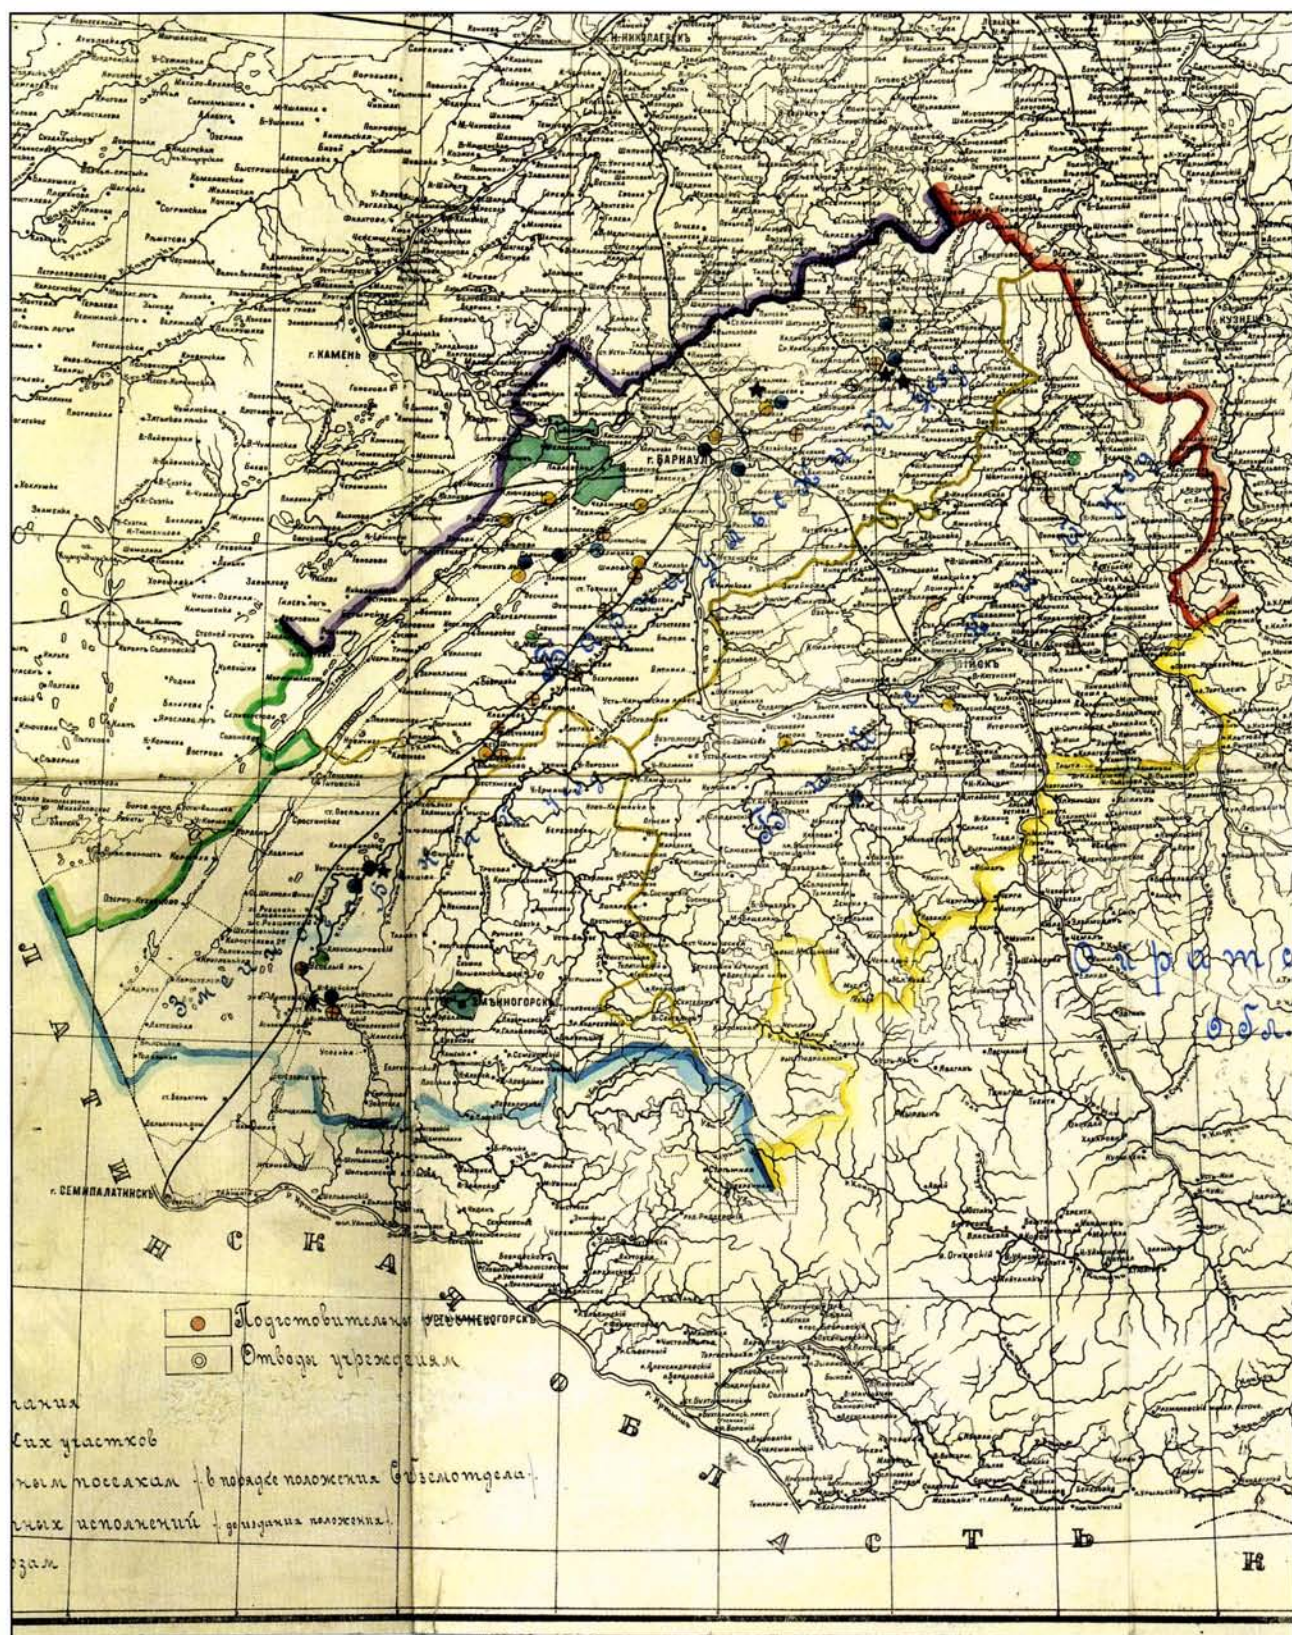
Н.-НИКОЛАЕВСК
г. КАМЕНЬ
г. БАРНАУЛ
КУЗНЕЦК
БІЙСК
ЗМѢИНОГОРСК
г. СЕМИПАЛАТИНСК
УСТЬ-КАМЕНОГОРСК
Барнаульский у.
Бійскій у.
Змѣиногорскій у.
Оиратск.
обл.
ПАЛАТИНСКАЯ ОБЛАСТЬ
К
Подготовительные участки
Отводы учрежденіям
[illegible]ания
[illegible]ихъ участковъ
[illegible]нымъ поселкамъ (в порядкѣ положенія Облземотдела)
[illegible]ичныхъ исполненій (до изданія положенія)
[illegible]зам